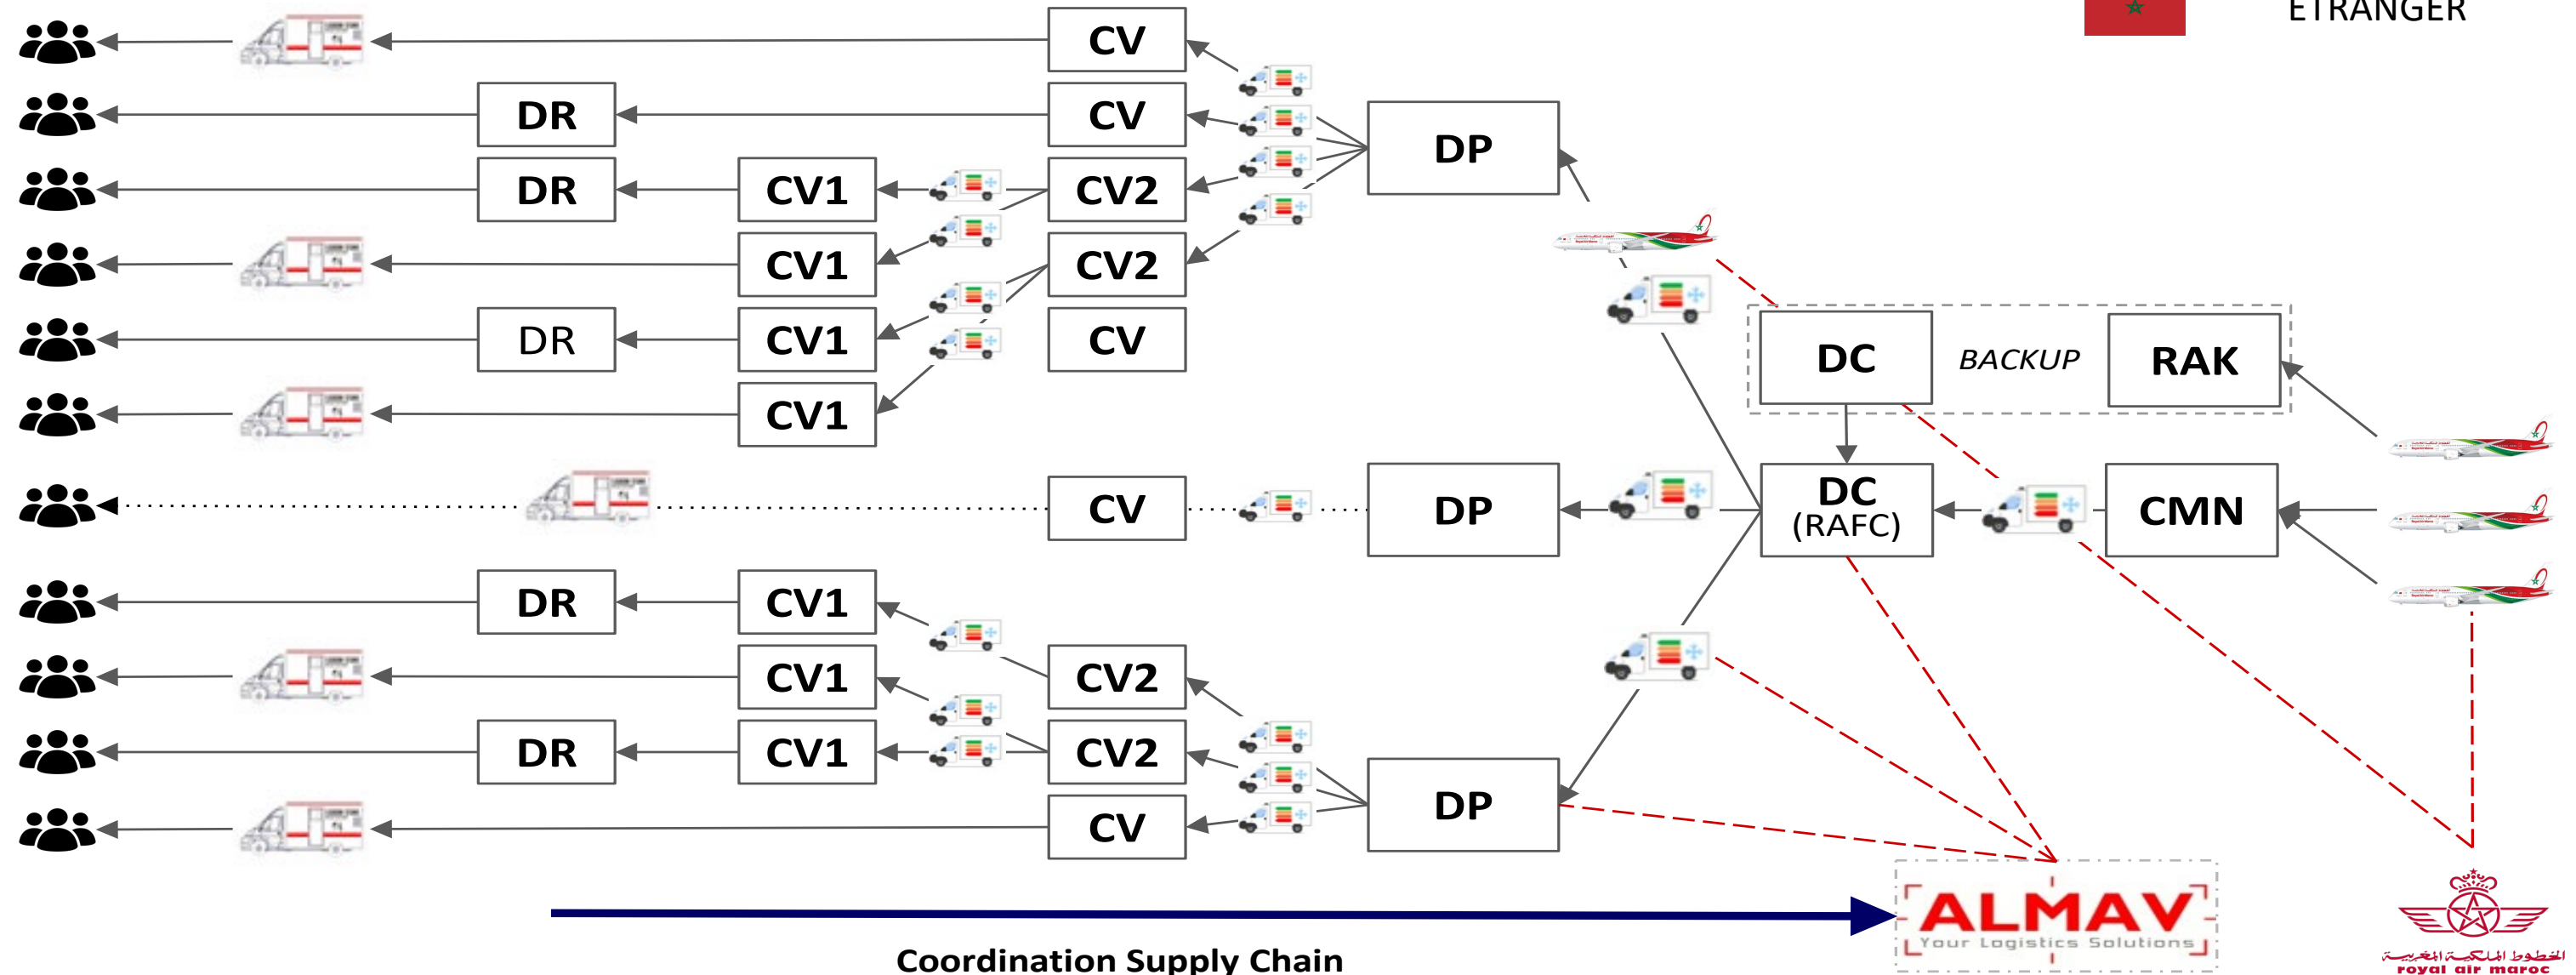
ETRANGER

CV
DR
CV
DP
DR
CV1
CV2
CV1
CV2
DR
CV1
CV
CV1
DC
BACKUP
RAK
CV
DP
DC
(RAFC)
CMN
DR
CV1
CV1
CV2
DR
CV1
CV2
CV
DP

ALMAV
Your Logistics Solutions

Coordination Supply Chain

الخطوط الملكية المغربية
royal air maroc